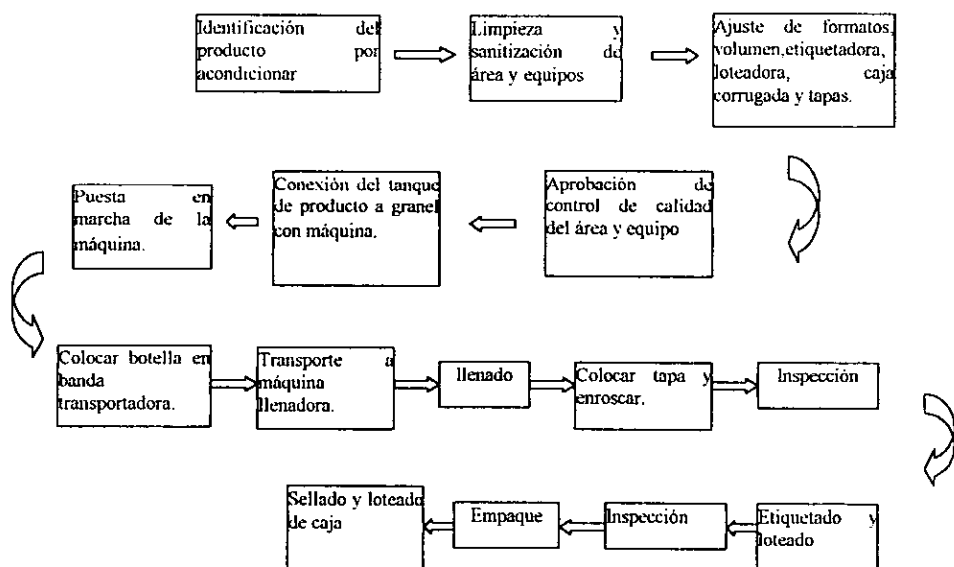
Identificación del producto por acondicionar

Limpieza y sanitización de área y equipos

Ajuste de formatos, volumen,etiquetadora, loteadora, caja corrugada y tapas.

Aprobación de control de calidad del área y equipo

Conexión del tanque de producto a granel con máquina.

Puesta en marcha de la máquina.

Colocar botella en banda transportadora.

Transporte a máquina llenadora.

llenado

Colocar tapa y enroscar.

Inspección

Etiquetado y loteado

Inspección

Empaque

Sellado y loteado de caja